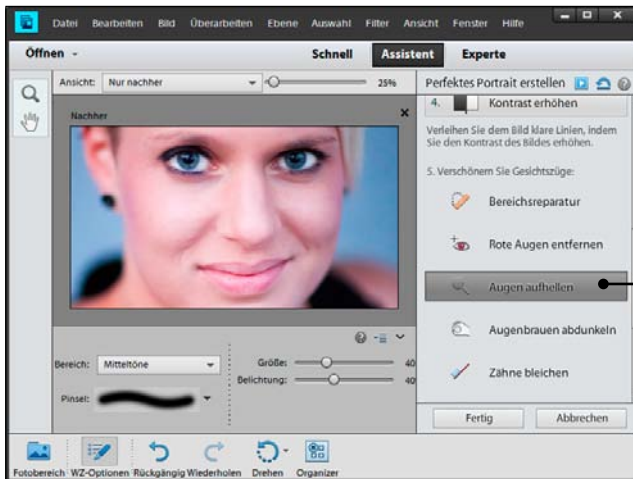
Datei Bearbeiten Bild Überarbeiten Ebene Auswahl Filter Ansicht Fenster Hilfe

Öffnen

Schnell Assistent Experte

Ansicht: Nur nachher

25%

Perfektes Portrait erstellen

4. Kontrast erhöhen

Verleihen Sie dem Bild klare Linien, indem Sie den Kontrast des Bildes erhöhen.

5. Verschönern Sie Gesichtszüge:

Bereichsreparatur

Rote Augen entfernen

Augen aufhellen

Augenbrauen abdunkeln

Zähne bleichen

Nachher

Bereich: Mitteltöne

Größe: 40

Belichtung: 40

Pinsel:

Fertig

Abbrechen

Fotobereich WZ-Optionen Rückgängig Wiederholen Drehen Organizer